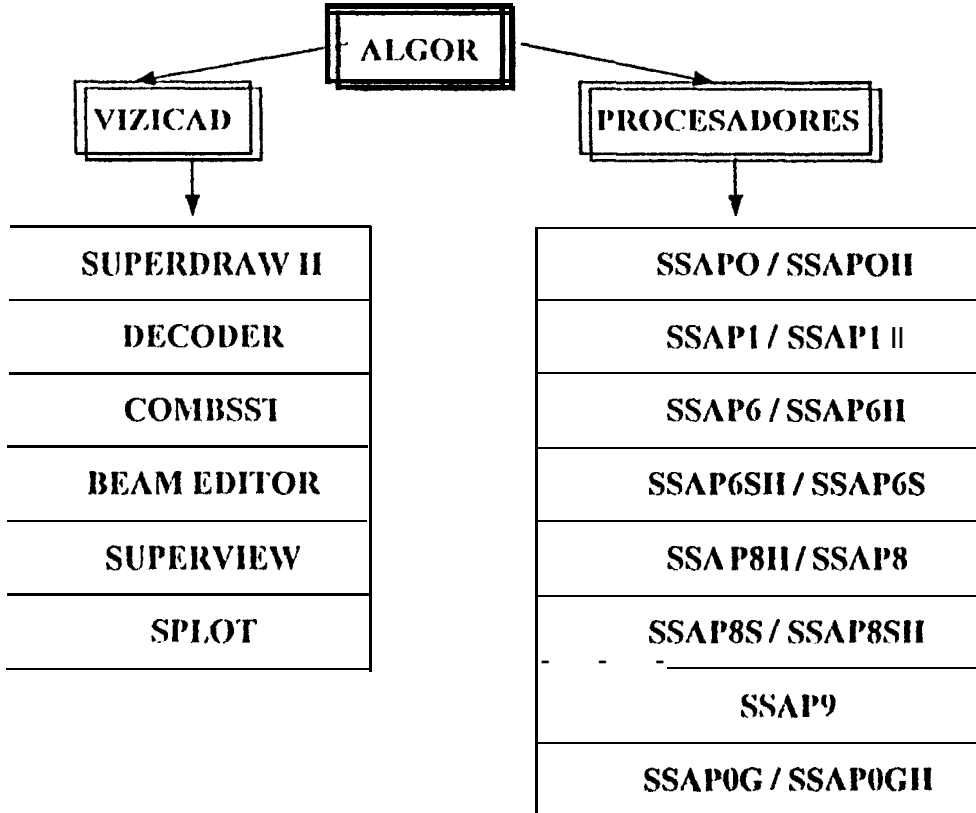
ALGOR

VIZICAD

PROCESADORES

SUPERDRAW II

DECODER

COMBSSI

BEAM EDITOR

SUPERVIEW

SPLOT

SSAPO / SSAPOH

SSAP1 / SSAP1 II

SSAP6 / SSAP6H

SSAP6SH / SSAP6S

SSA P8H / SSAP8

SSAP8S / SSAP8SH

SSAP9

SSAP0G / SSAP0GH